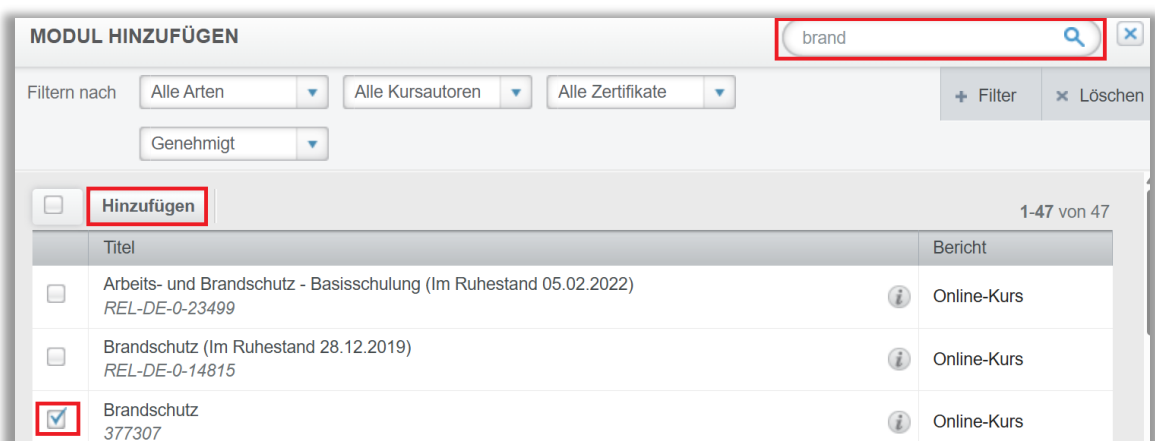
MODUL HINZUFÜGEN

brand

Filtern nach Alle Arten Alle Kursautoren Alle Zertifikate

+ Filter × Löschen

Genehmigt

Hinzufügen

1-47 von 47

| | Titel | | Bericht |
|---|---|---|---|
| | Arbeits- und Brandschutz - Basisschulung (Im Ruhestand 05.02.2022) *REL-DE-0-23499* | i | Online-Kurs |
| | Brandschutz (Im Ruhestand 28.12.2019) *REL-DE-0-14815* | i | Online-Kurs |
| | Brandschutz *377307* | i | Online-Kurs |